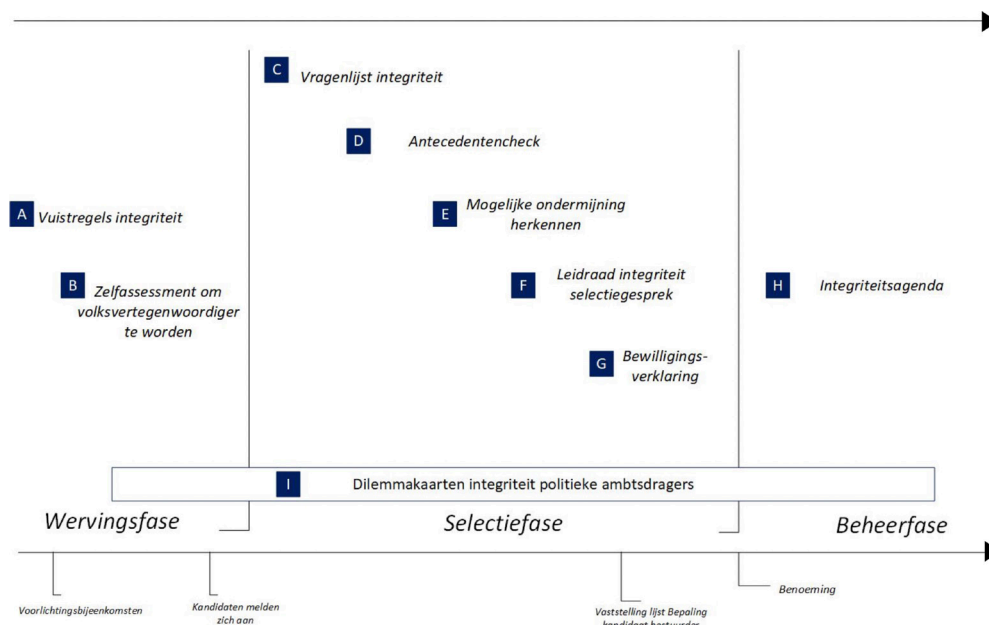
C Vragenlijst integriteit

D Antecedentencheck

A Vuistregels integriteit

E Mogelijke ondermijning herkennen

B Zelfassessment om volksvertegenwoordiger te worden

F Leidraad integriteit selectiegesprek

H Integriteitsagenda

G Bewilligingsverklaring

I Dilemmakaarten integriteit politieke ambtsdragers

Wervingsfase

Selectiefase

Beheerfase

Voorlichtingsbijeenkomsten

Kandidaten melden zich aan

Vaststelling lijst Bepaling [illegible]

Benoeming